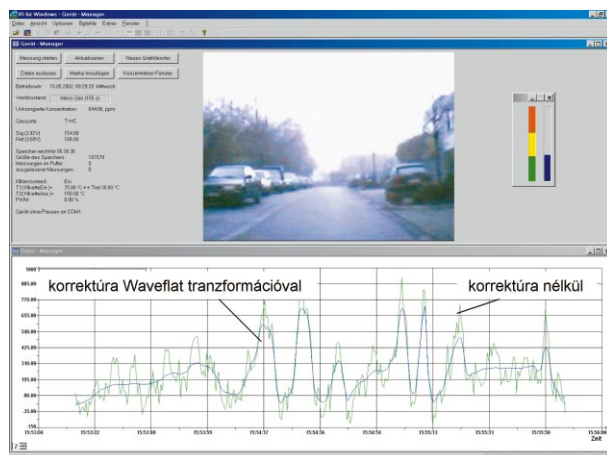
IR für Windows - Gerät - Manager
Datei Ansicht Optionen Befehle Extras Fenster ?
Gerät - Manager
Messung starten
Aktualisieren
Neues Grafikfenster
Daten auslesen
Marke hinzufügen
Konzentration-Fenster
Betriebsuhr 15.05.2002 09:29:20 Mittwoch
Vergleichsmessung
Mess Gas (155 s)
Unkorrigierte Konzentration: 84438 ppm
Gassorte: T-HC
Sig [3.82V] 154.08
Ref [3.69V] 166.08
Speicher reichte 05:36:36
Größe des Speichers 101579
Messungen im Puffer 0
ausgelesene Messungen 0
Filterkontrast: Ein
T1 [Filterfeld] = 75.00 °C +/- Test 35.83 °C
T2 [Filterfeld] = 150.00 °C
PWM 0.00 %
Gerät ohne Pausen an COM1
Daten - Manager
korrektúra Waveflat tranzformációval
korrektúra nélkül
1000
885.00
770.00
655.00
540.00
425.00
310.00
195.00
80.00
-35.00
-150
15:53:04
15:53:22
15:53:40
15:53:58
15:54:17
15:54:36
15:54:54
15:55:13
15:55:31
15:55:50
15:56:08
Zeit